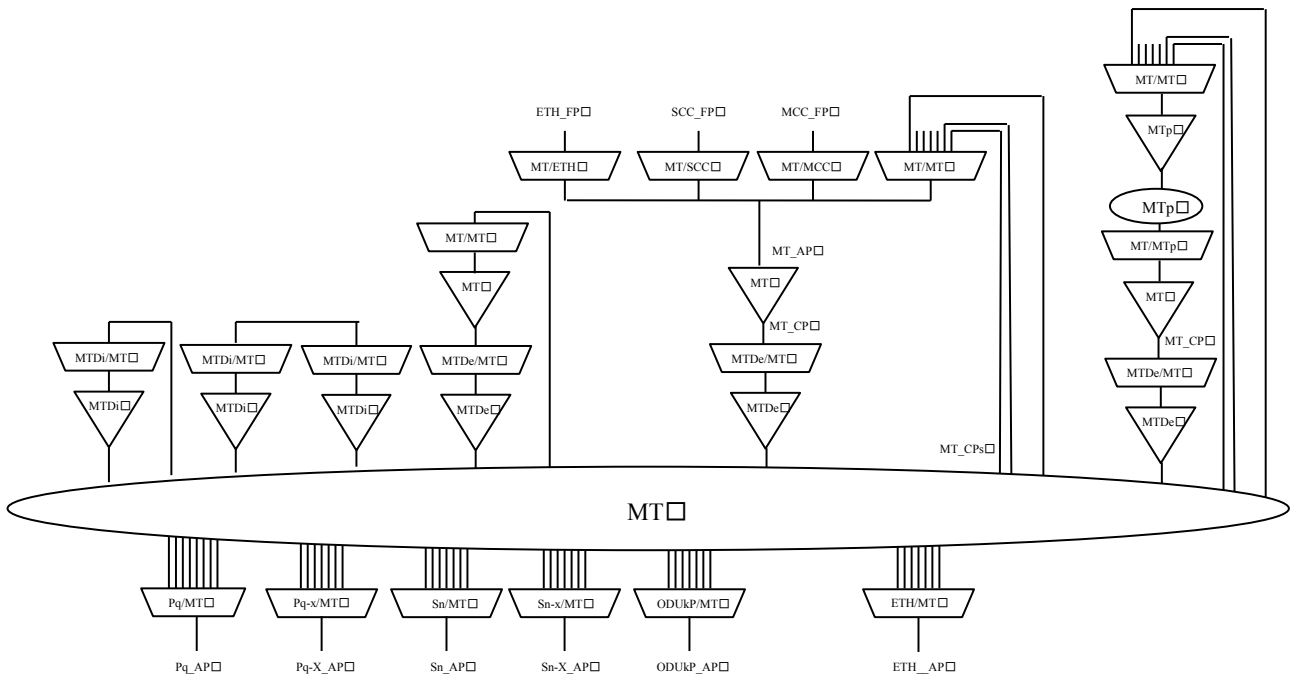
ETH_FP□
SCC_FP□
MCC_FP□
MT/ETH□
MT/SCC□
MT/MCC□
MT/MT□
MT/MT□
MTp□
MTp□
MT/MTp□
MT□
MT_CP□
MTDe/MT□
MTDe□
MT/MT□
MT□
MT_AP□
MT□
MT_CP□
MTDe/MT□
MTDe□
MTDi/MT□
MTDi□
MTDi/MT□
MTDi□
MTDi/MT□
MTDi□
MTDe/MT□
MTDe□
MT_CPs□
MT□
Pq/MT□
Pq-x/MT□
Sn/MT□
Sn-x/MT□
ODUkP/MT□
ETH/MT□
Pq_AP□
Pq-X_AP□
Sn_AP□
Sn-X_AP□
ODUkP_AP□
ETH__AP□